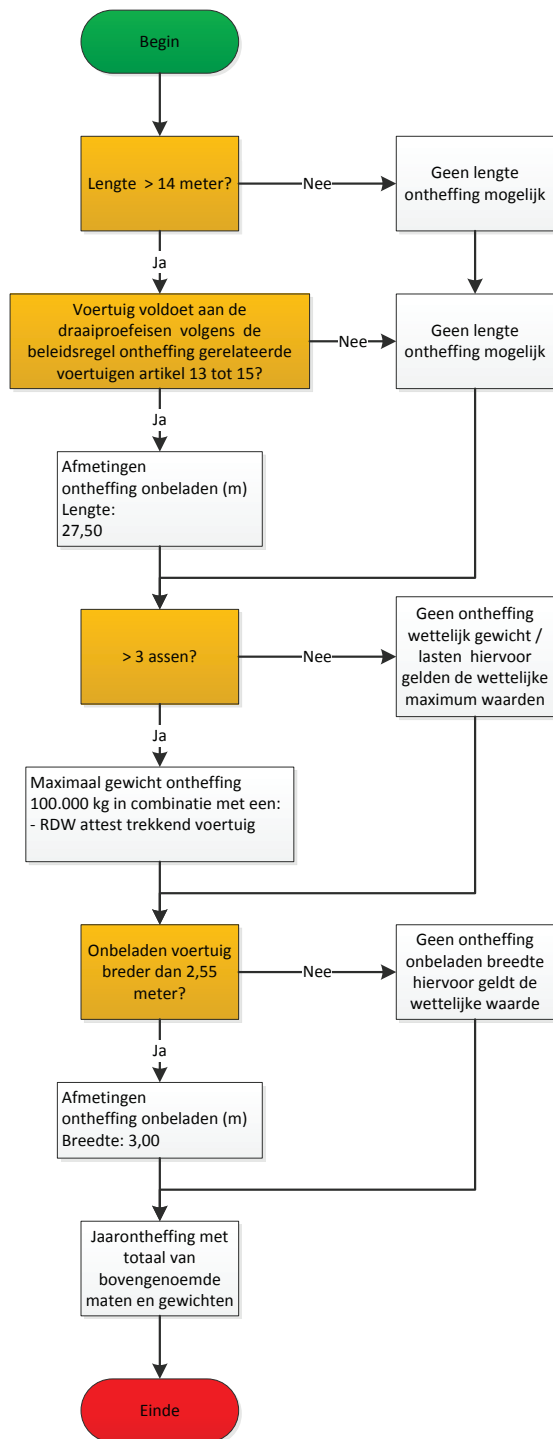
Begin

Lengte > 14 meter?

Nee

Geen lengte ontheffing mogelijk

Ja

Voertuig voldoet aan de draaiproefeisen volgens de beleidsregel ontheffing gerelateerde voertuigen artikel 13 tot 15?

Nee

Geen lengte ontheffing mogelijk

Ja

Afmetingen ontheffing onbeladen (m)
Lengte:
27,50

> 3 assen?

Nee

Geen ontheffing wettelijk gewicht / lasten hiervoor gelden de wettelijke maximum waarden

Ja

Maximaal gewicht ontheffing 100.000 kg in combinatie met een:
- RDW attest trekkend voertuig

Onbeladen voertuig breder dan 2,55 meter?

Nee

Geen ontheffing onbeladen breedte hiervoor geldt de wettelijke waarde

Ja

Afmetingen ontheffing onbeladen (m)
Breedte: 3,00

Jaarontheffing met totaal van bovengenoemde maten en gewichten

Einde